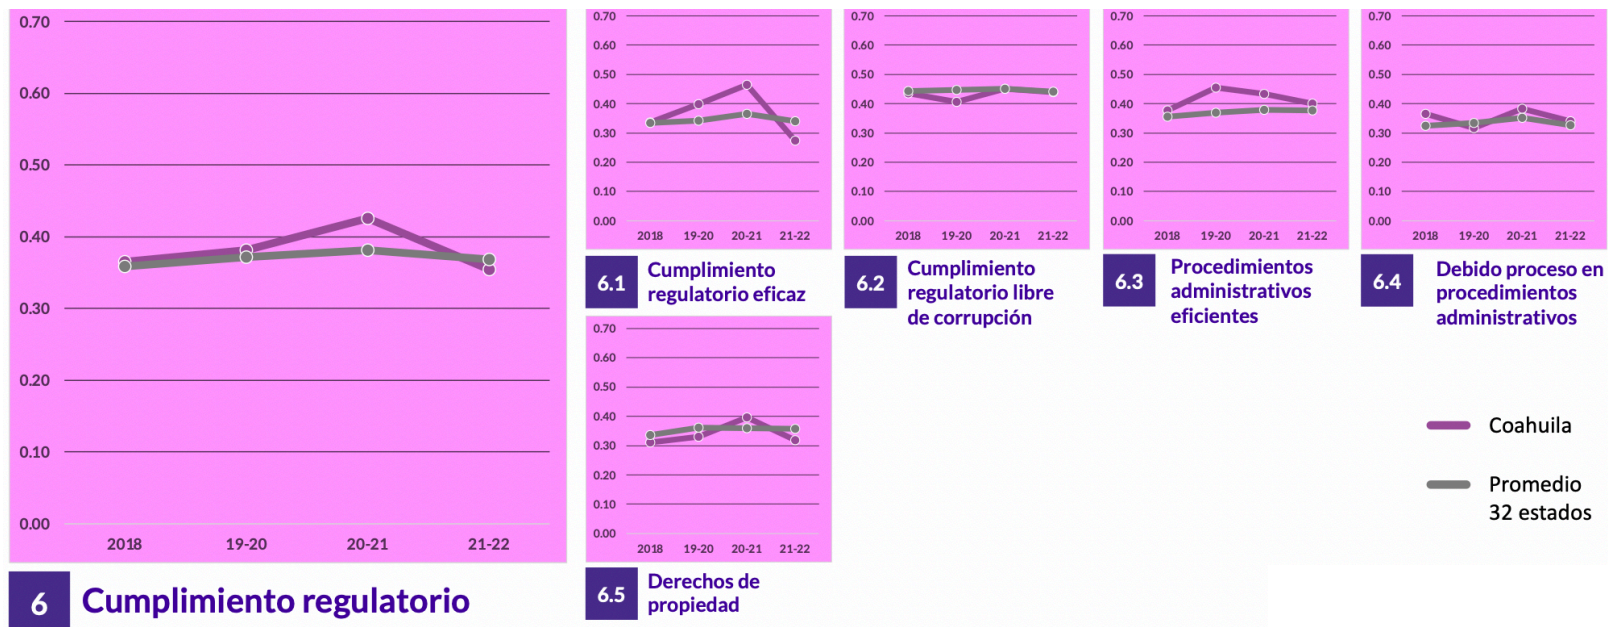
0.70
0.60
0.50
0.40
0.30
0.20
0.10
0.00
2018 19-20 20-21 21-22

6 Cumplimiento regulatorio

0.70
0.60
0.50
0.40
0.30
0.20
0.10
0.00
2018 19-20 20-21 21-22

6.1 Cumplimiento regulatorio eficaz

0.70
0.60
0.50
0.40
0.30
0.20
0.10
0.00
2018 19-20 20-21 21-22

6.2 Cumplimiento regulatorio libre de corrupción

0.70
0.60
0.50
0.40
0.30
0.20
0.10
0.00
2018 19-20 20-21 21-22

6.3 Procedimientos administrativos eficientes

0.70
0.60
0.50
0.40
0.30
0.20
0.10
0.00
2018 19-20 20-21 21-22

6.4 Debido proceso en procedimientos administrativos

0.70
0.60
0.50
0.40
0.30
0.20
0.10
0.00
2018 19-20 20-21 21-22

6.5 Derechos de propiedad

Coahuila

Promedio 32 estados